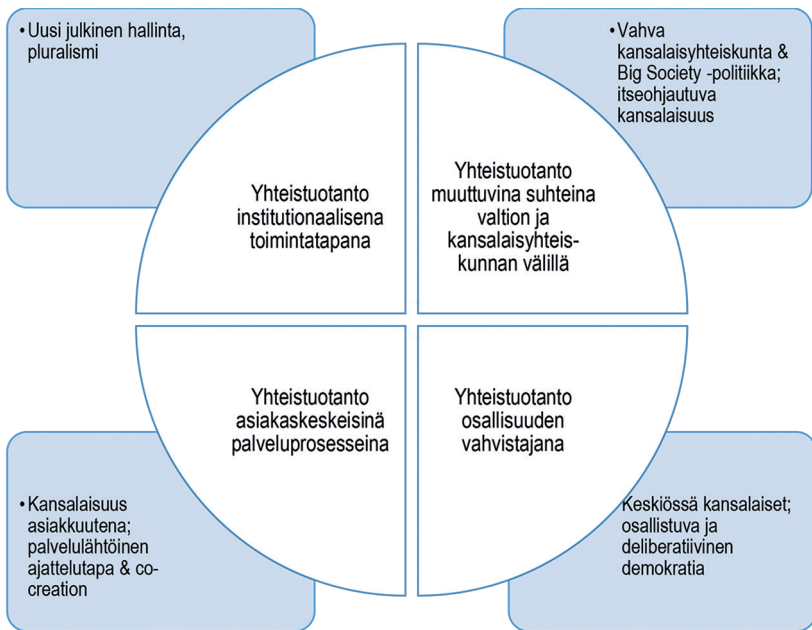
• Uusi julkinen hallinta, pluralismi

• Vahva kansalaisyhteiskunta & Big Society -politiikka; itseohjautuva kansalaisuus

Yhteistuotanto institutionaalisena toimintatapana

Yhteistuotanto muuttuvina suhteina valtion ja kansalaisyhteiskunnan välillä

Yhteistuotanto asiakaskeskeisinä palveluprosesseina

Yhteistuotanto osallisuuden vahvistajana

• Kansalaisuus asiakkuutena; palvelulähtöinen ajattelutapa & co-creation

• Keskiössä kansalaiset; osallistuva ja deliberatiivinen demokratia